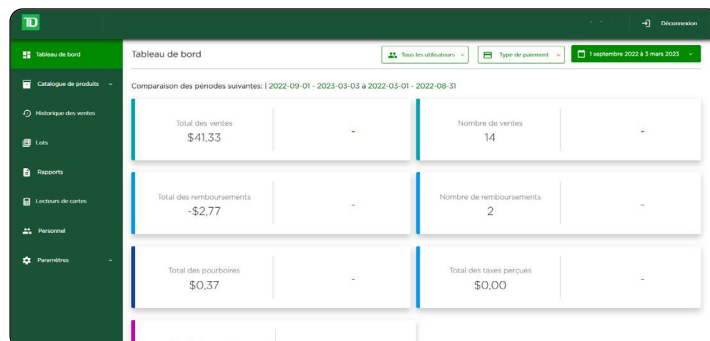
TD

Déconnexion

Tableau de bord

Catalogue de produits

Historique des ventes

Lots

Rapports

Lecteurs de cartes

Personnel

Paramètres

Tableau de bord

Tous les utilisateurs

Type de paiement

1 septembre 2022 à 3 mars 2023

Comparaison des périodes suivantes: | 2022-09-01 - 2023-03-03 à 2022-03-01 - 2022-08-31

Total des ventes
$41,33

-

Nombre de ventes
14

-

Total des remboursements
-$2,77

-

Nombre de remboursements
2

-

Total des pourboires
$0,37

-

Total des taxes perçues
$0,00

-